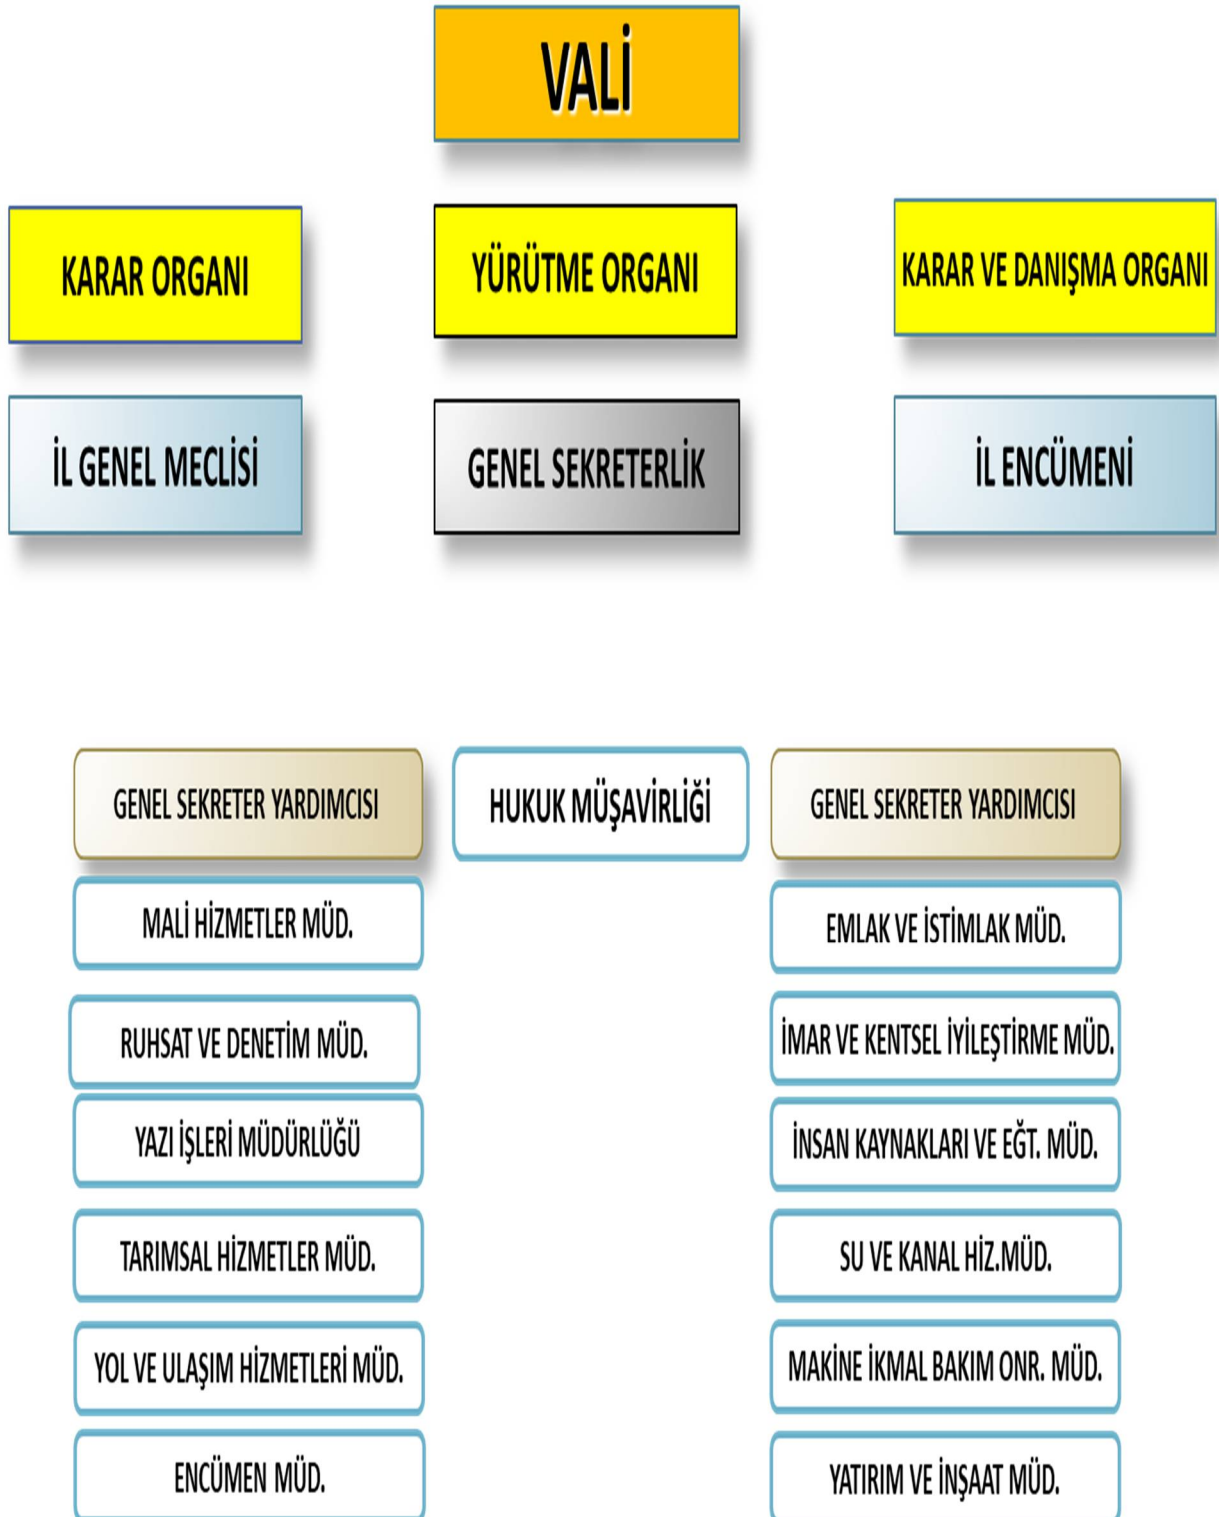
VALİ

KARAR ORGANI

YÜRÜTME ORGANI

KARAR VE DANIŞMA ORGANI

İL GENEL MECLİSİ

GENEL SEKRETERLİK

İL ENCÜMENİ

GENEL SEKRETER YARDIMCISI

HUKUK MÜŞAVİRLİĞİ

GENEL SEKRETER YARDIMCISI

MALİ HİZMETLER MÜD.

RUHSAT VE DENETİM MÜD.

YAZI İŞLERİ MÜDÜRLÜĞÜ

TARIMSAL HİZMETLER MÜD.

YOL VE ULAŞIM HİZMETLERİ MÜD.

ENCÜMEN MÜD.

EMLAK VE İSTİMLAK MÜD.

İMAR VE KENTSEL İYİLEŞTİRME MÜD.

İNSAN KAYNAKLARI VE EĞT. MÜD.

SU VE KANAL HİZ.MÜD.

MAKİNE İKMAL BAKIM ONR. MÜD.

YATIRIM VE İNŞAAT MÜD.